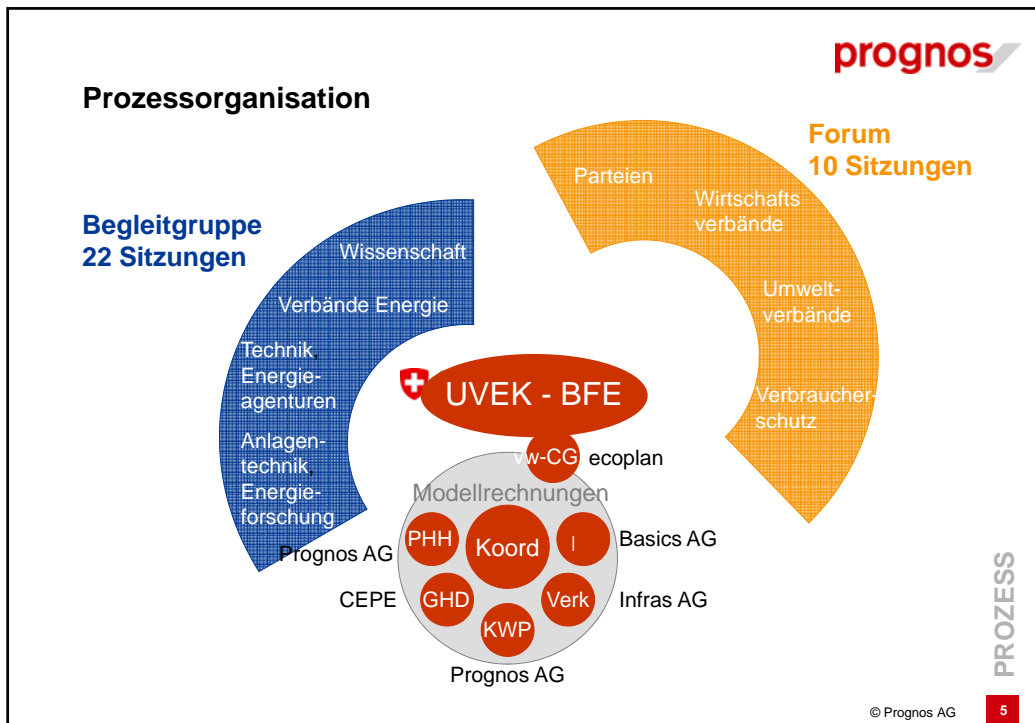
prognos

Prozessorganisation

Begleitgruppe
22 Sitzungen

Wissenschaft

Verbände Energie

Technik, Energieagenturen

Anlagentechnik, Energieforschung

Forum
10 Sitzungen

Parteien

Wirtschaftsverbände

Umweltverbände

Verbraucherschutz

UVEK - BFE

vw-CG ecoplan

Modellrechnungen

Prognos AG PHH

Koord

I Basics AG

CEPE GHD

Verk Infras AG

KWP

Prognos AG

PROZESS

© Prognos AG 5